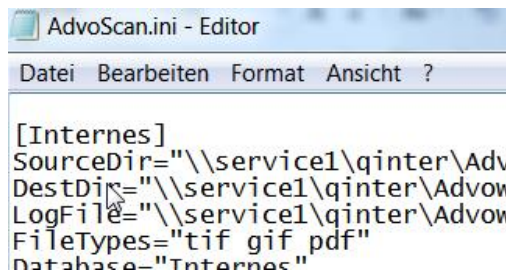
AdvoScan.ini - Editor

Datei Bearbeiten Format Ansicht ?

[Internes]
SourceDir="\\service1\qinter\Adv
DestDir="\\service1\qinter\Advow
LogFile="\\service1\qinter\Advow
FileTypes="tif gif pdf"
Database="Internes"